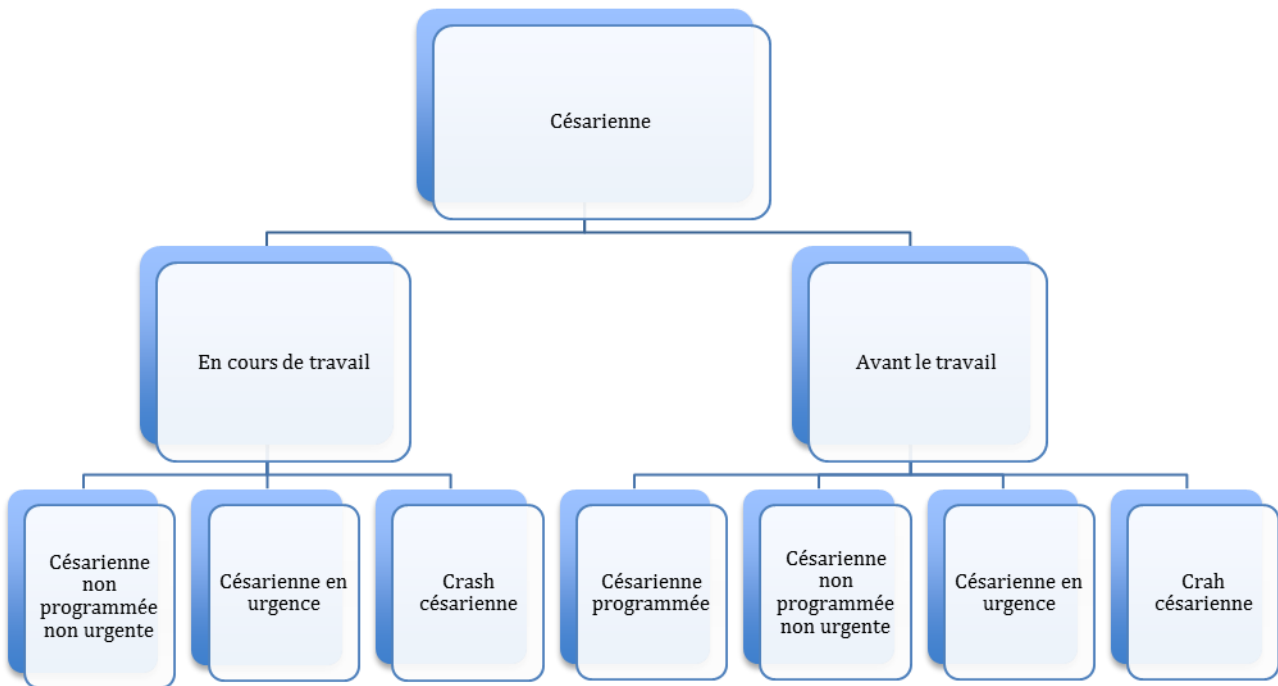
Césarienne

En cours de travail

Avant le travail

Césarienne non programmée non urgente

Césarienne en urgence

Crash césarienne

Césarienne programmée

Césarienne non programmée non urgente

Césarienne en urgence

Crah césarienne